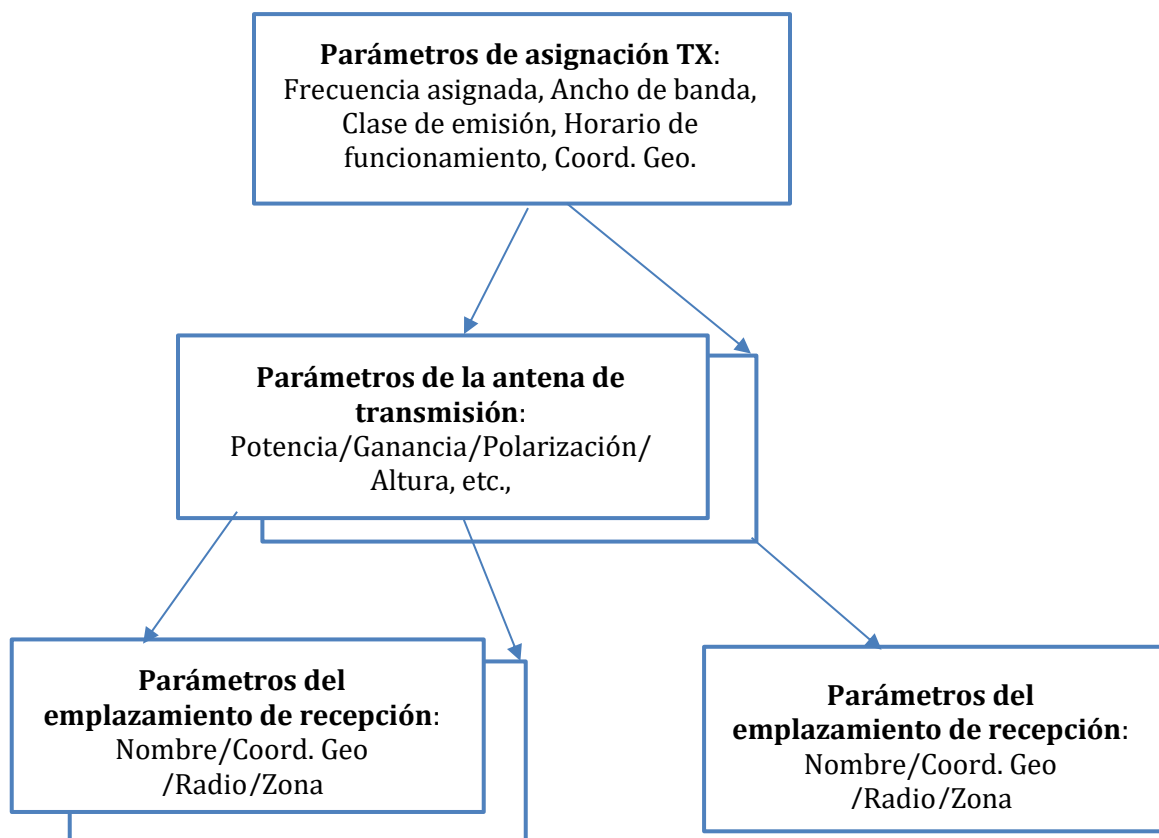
**Parámetros de asignación TX**:
Frecuencia asignada, Ancho de banda, Clase de emisión, Horario de funcionamiento, Coord. Geo.

**Parámetros de la antena de transmisión**:
Potencia/Ganancia/Polarización/ Altura, etc.,

**Parámetros del emplazamiento de recepción**:
Nombre/Coord. Geo /Radio/Zona

**Parámetros del emplazamiento de recepción**:
Nombre/Coord. Geo /Radio/Zona